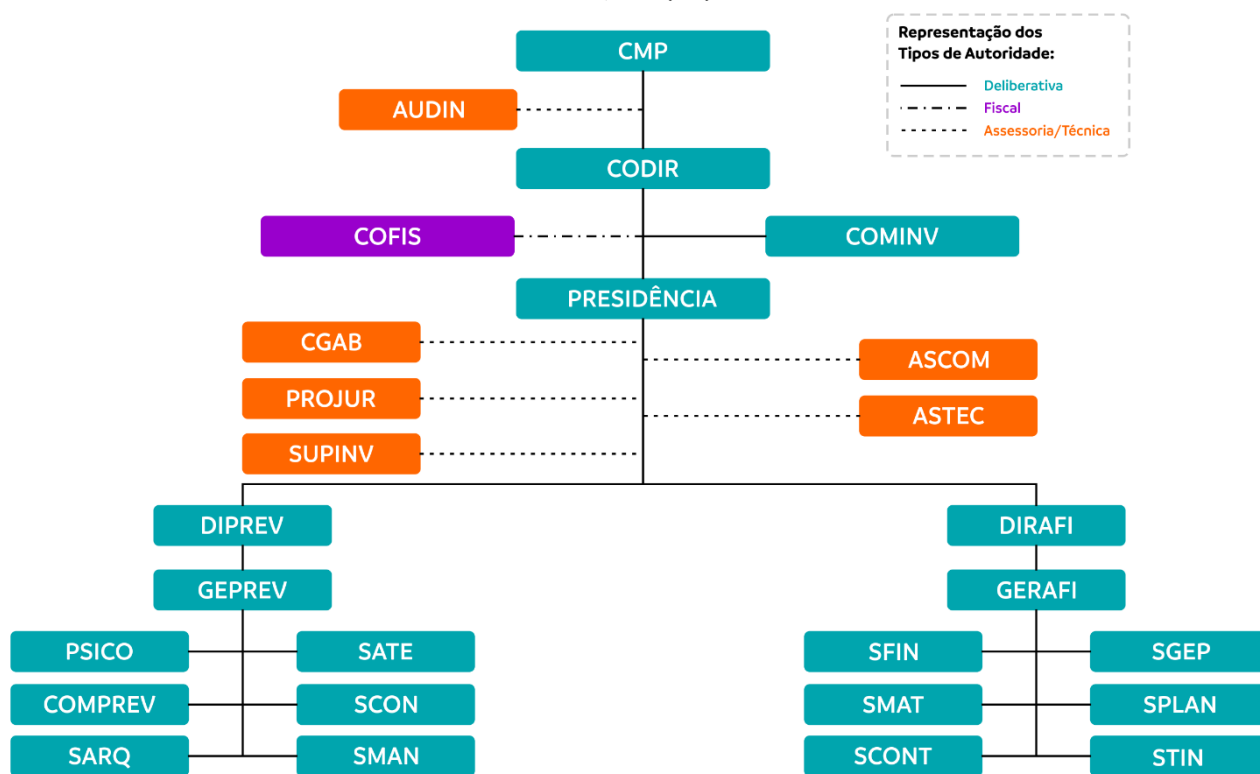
Representação dos Tipos de Autoridade:
Deliberativa
Fiscal
Assessoria/Técnica

CMP
AUDIN
CODIR
COFIS
COMINV
PRESIDÊNCIA
CGAB
ASCOM
PROJUR
ASTEC
SUPINV
DIPREV
DIRAFI
GEPREV
GERAFI
PSICO
SATE
SFIN
SGEP
COMPREV
SCON
SMAT
SPLAN
SARQ
SMAN
SCONT
STIN